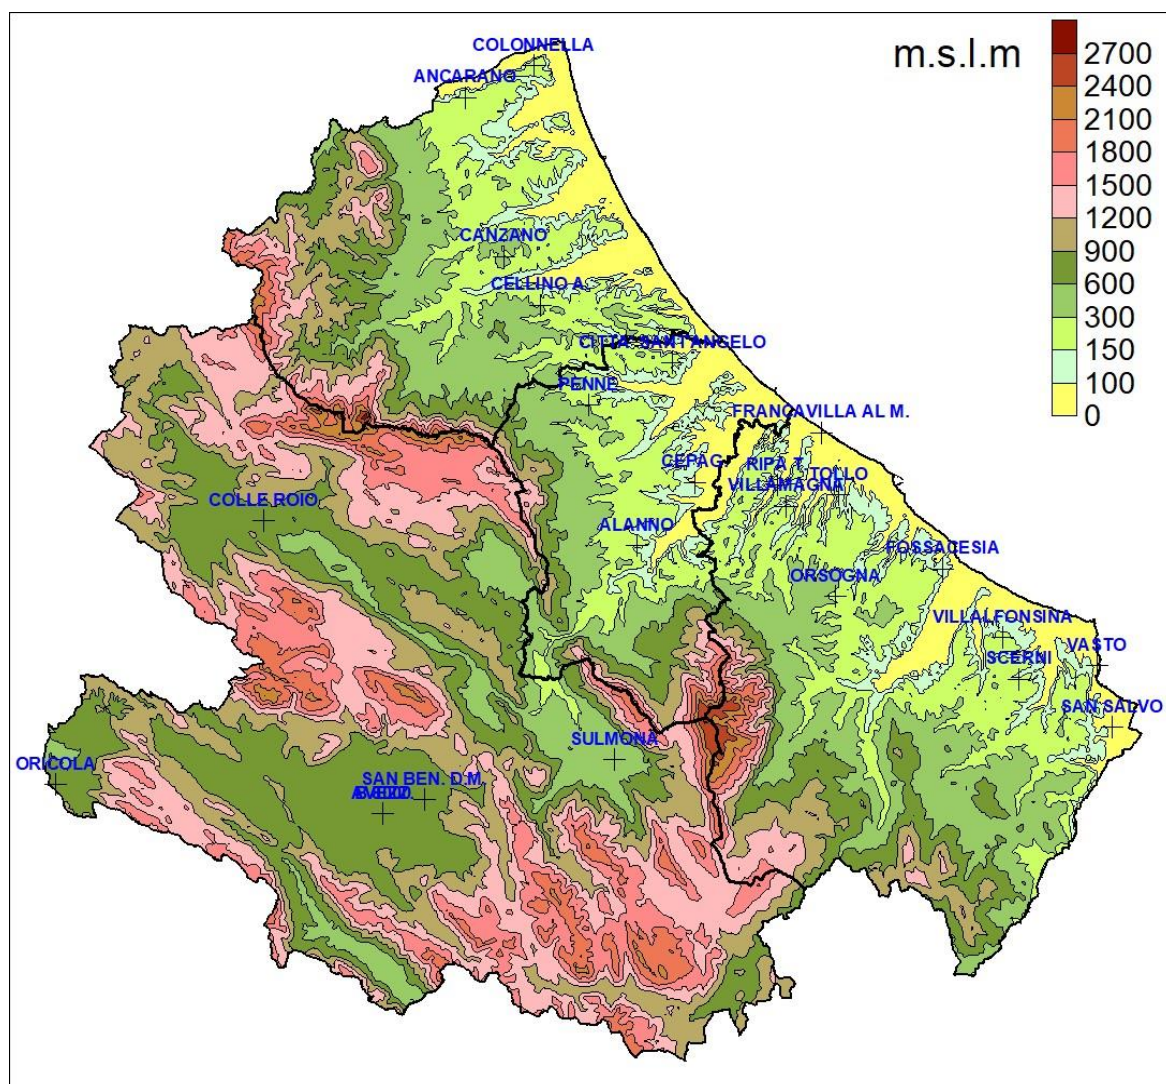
m.s.l.m

2700
2400
2100
1800
1500
1200
900
600
300
150
100
0

COLONNELLA
ANCARANO
CANZANO
CELLINO A.
CITTA' SANT'ANGELO
PENNE
FRANCAVILLA AL M.
CEPAGATTI
RIPA T.
TOLLO
VILLAMAGNA
COLLE ROIO
ALANNO
FOSSACESIA
ORSOGNA
VILLALFONSINA
VASTO
SCERNI
SAN SALVO
SULMONA
ORICOLA
SAN BEN. D.M.
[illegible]